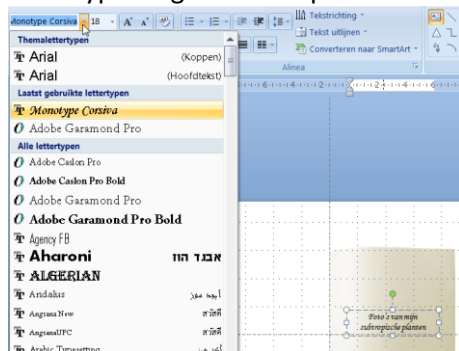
Monotype Corsiva 18 A A
Themalettertypen
Arial (Koppen)
Arial (Hoofdtekst)
Laatst gebruikte lettertypen
Monotype Corsiva
Adobe Garamond Pro
Alle lettertypen
Adobe Caslon Pro
Adobe Caslon Pro Bold
Adobe Garamond Pro
Adobe Garamond Pro Bold
Agency FB
Aharoni אבגד הוז
ALGERIAN
Andalus أبجد هوز
Angsana New สวัสดี
AngsanaUPC สวัสดี
Arabic Typesetting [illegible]
Tekstrichting
Tekst uitlijnen
Converteren naar SmartArt
Alinea
Foto 2 van mijn subtropische planten